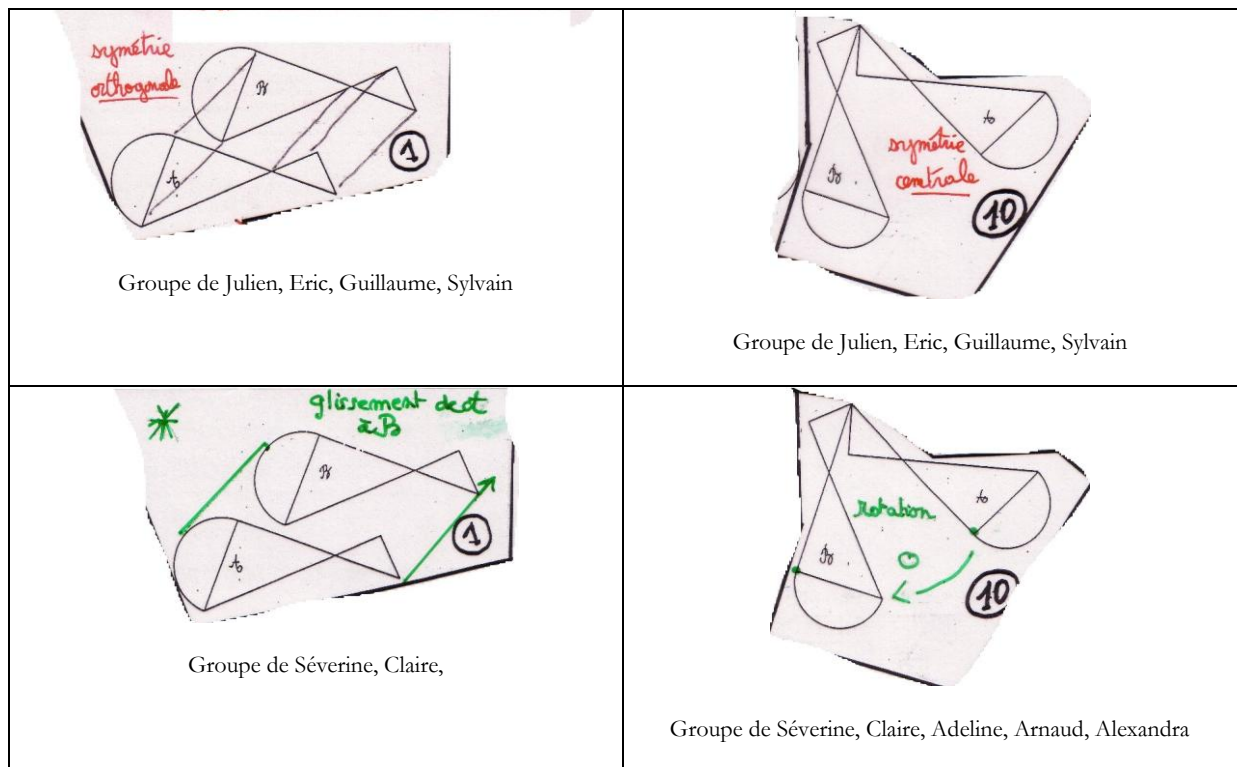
| symétrie orthogonale 𝒫 𝒜 1 Groupe de Julien, Eric, Guillaume, Sylvain | 𝒜 symétrie centrale 𝒫 10 Groupe de Julien, Eric, Guillaume, Sylvain |
|---|---|
| glissement de A à B 𝒫 𝒜 1 Groupe de Séverine, Claire, | rotation 𝒜 𝒫 O 10 Groupe de Séverine, Claire, Adeline, Arnaud, Alexandra |